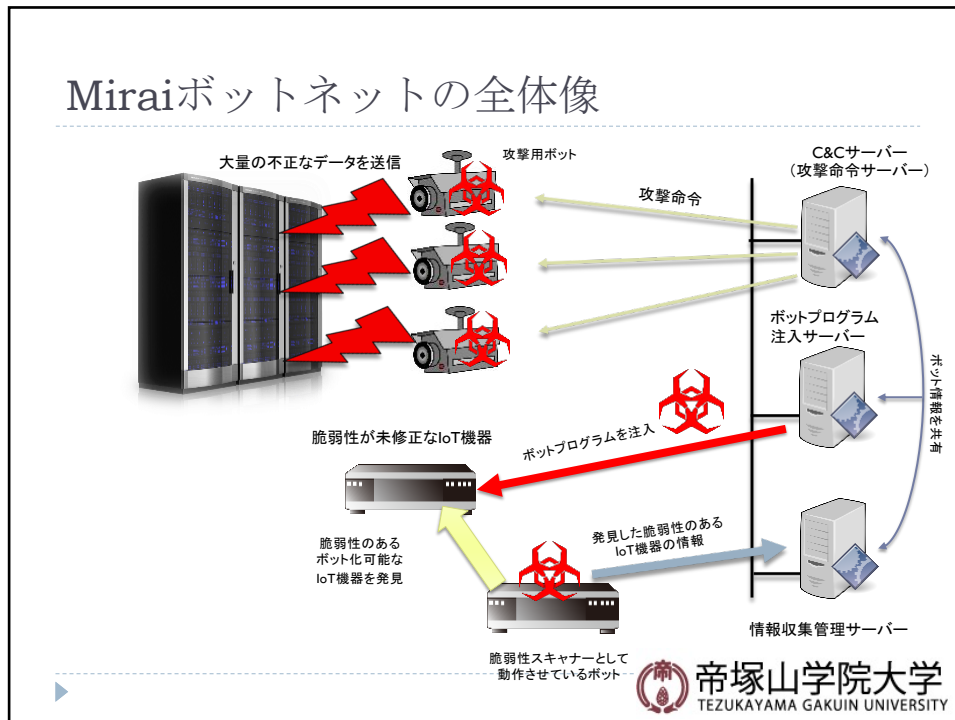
Miraiボットネットの全体像

大量の不正なデータを送信

攻撃用ボット

C&Cサーバー
（攻撃命令サーバー）

攻撃命令

ボットプログラム
注入サーバー

ボット情報を共有

脆弱性が未修正なIoT機器

ボットプログラムを注入

脆弱性のある
ボット化可能な
IoT機器を発見

発見した脆弱性のある
IoT機器の情報

情報収集管理サーバー

脆弱性スキャナーとして
動作させているボット

帝塚山学院大学
TEZUKAYAMA GAKUIN UNIVERSITY